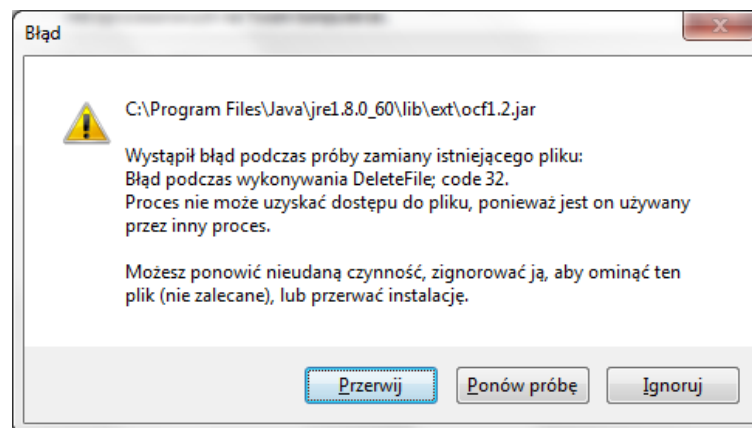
Błąd

C:\Program Files\Java\jre1.8.0_60\lib\ext\ocf1.2.jar

Wystąpił błąd podczas próby zamiany istniejącego pliku:
Błąd podczas wykonywania DeleteFile; code 32.
Proces nie może uzyskać dostępu do pliku, ponieważ jest on używany przez inny proces.

Możesz ponowić nieudaną czynność, zignorować ją, aby ominąć ten plik (nie zalecane), lub przerwać instalację.

Przerwij Ponów próbę Ignoruj